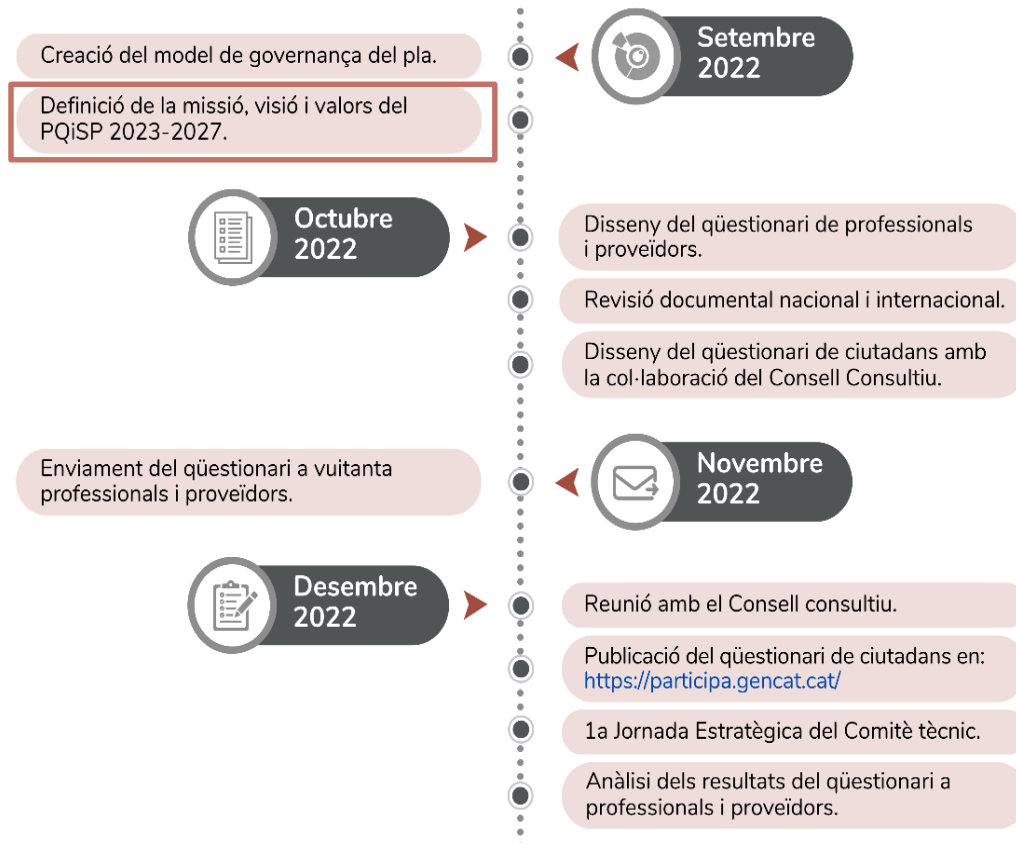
Setembre 2022

Creació del model de governança del pla.

Definició de la missió, visió i valors del PQiSP 2023-2027.

Octubre 2022

Disseny del qüestionari de professionals i proveïdors.

Revisió documental nacional i internacional.

Disseny del qüestionari de ciutadans amb la col·laboració del Consell Consultiu.

Novembre 2022

Enviament del qüestionari a vuitanta professionals i proveïdors.

Desembre 2022

Reunió amb el Consell consultiu.

Publicació del qüestionari de ciutadans en: https://participa.gencat.cat/

1a Jornada Estratègica del Comitè tècnic.

Anàlisi dels resultats del qüestionari a professionals i proveïdors.